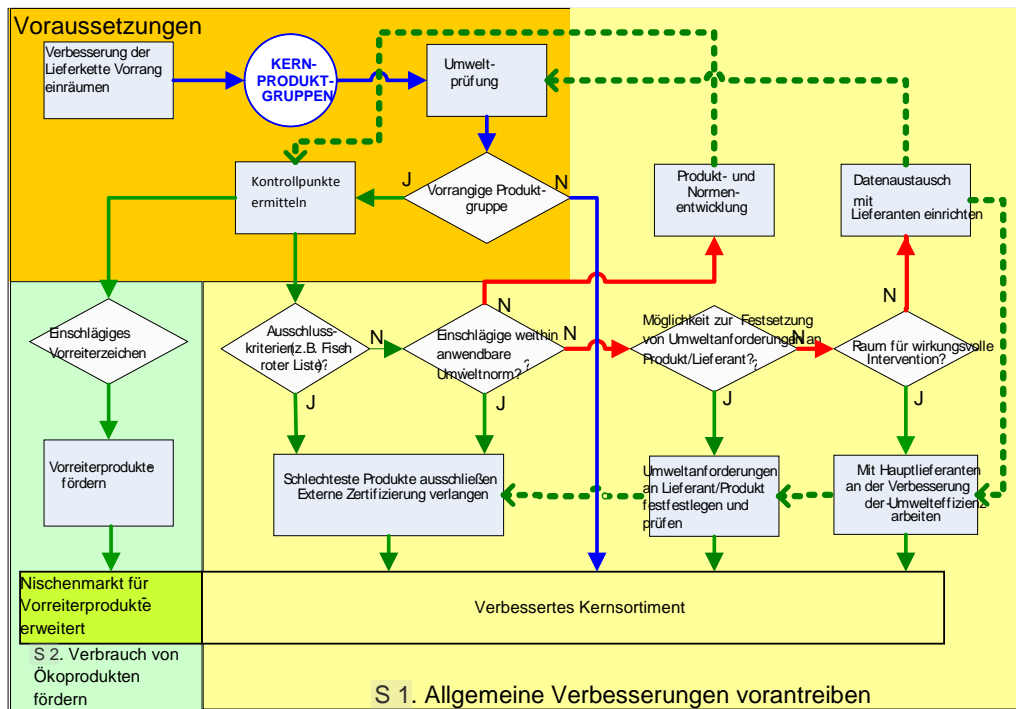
Voraussetzungen

Verbesserung der Lieferkette Vorrang einräumen

KERN-PRODUKT-GRUPPEN

Umwelt-prüfung

Kontrollpunkte ermitteln

J

Vorrangige Produkt-gruppe

N

Produkt- und Normen-entwicklung

Datenaustausch mit Lieferanten einrichten

Einschlägiges Vorreiterzeichen

Ausschluss-kriterien (z.B. Fisch roter Liste)?

N

Einschlägige weithin anwendbare Umweltnorm?

N

N

Möglichkeit zur Festsetzung von Umweltanforderungen an Produkt/Lieferant?

N

Raum für wirkungsvolle Intervention?

N

J

J

J

J

Vorreiterprodukte fördern

Schlechteste Produkte ausschließen Externe Zertifizierung verlangen

Umweltanforderungen an Lieferant/Produkt festfestlegen und prüfen

Mit Hauptlieferanten an der Verbesserung der Umwelteffizienz arbeiten

Nischenmarkt für Vorreiterprodukte erweitert

Verbessertes Kernsortiment

S 2. Verbrauch von Ökoprodukten fördern

S 1. Allgemeine Verbesserungen vorantreiben